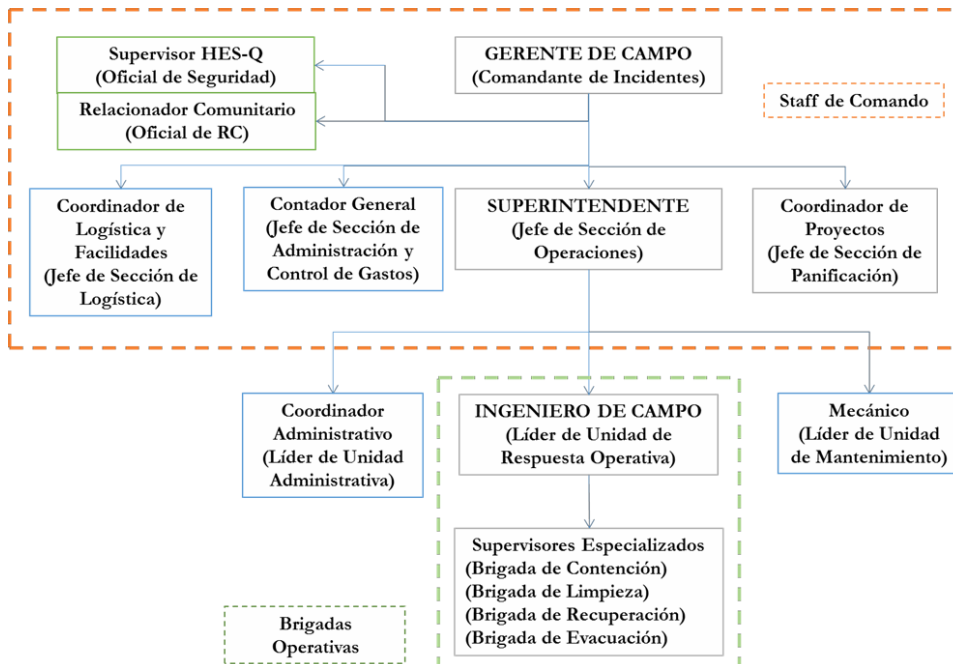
Supervisor HES-Q
(Oficial de Seguridad)

Relacionador Comunitario
(Oficial de RC)

GERENTE DE CAMPO
(Comandante de Incidentes)

Staff de Comando

Coordinador de Logística y Facilidades
(Jefe de Sección de Logística)

Contador General
(Jefe de Sección de Administración y Control de Gastos)

SUPERINTENDENTE
(Jefe de Sección de Operaciones)

Coordinador de Proyectos
(Jefe de Sección de Panificación)

Coordinador Administrativo
(Líder de Unidad Administrativa)

INGENIERO DE CAMPO
(Líder de Unidad de Respuesta Operativa)

Mecánico
(Líder de Unidad de Mantenimiento)

Supervisores Especializados
(Brigada de Contención)
(Brigada de Limpieza)
(Brigada de Recuperación)
(Brigada de Evacuación)

Brigadas Operativas